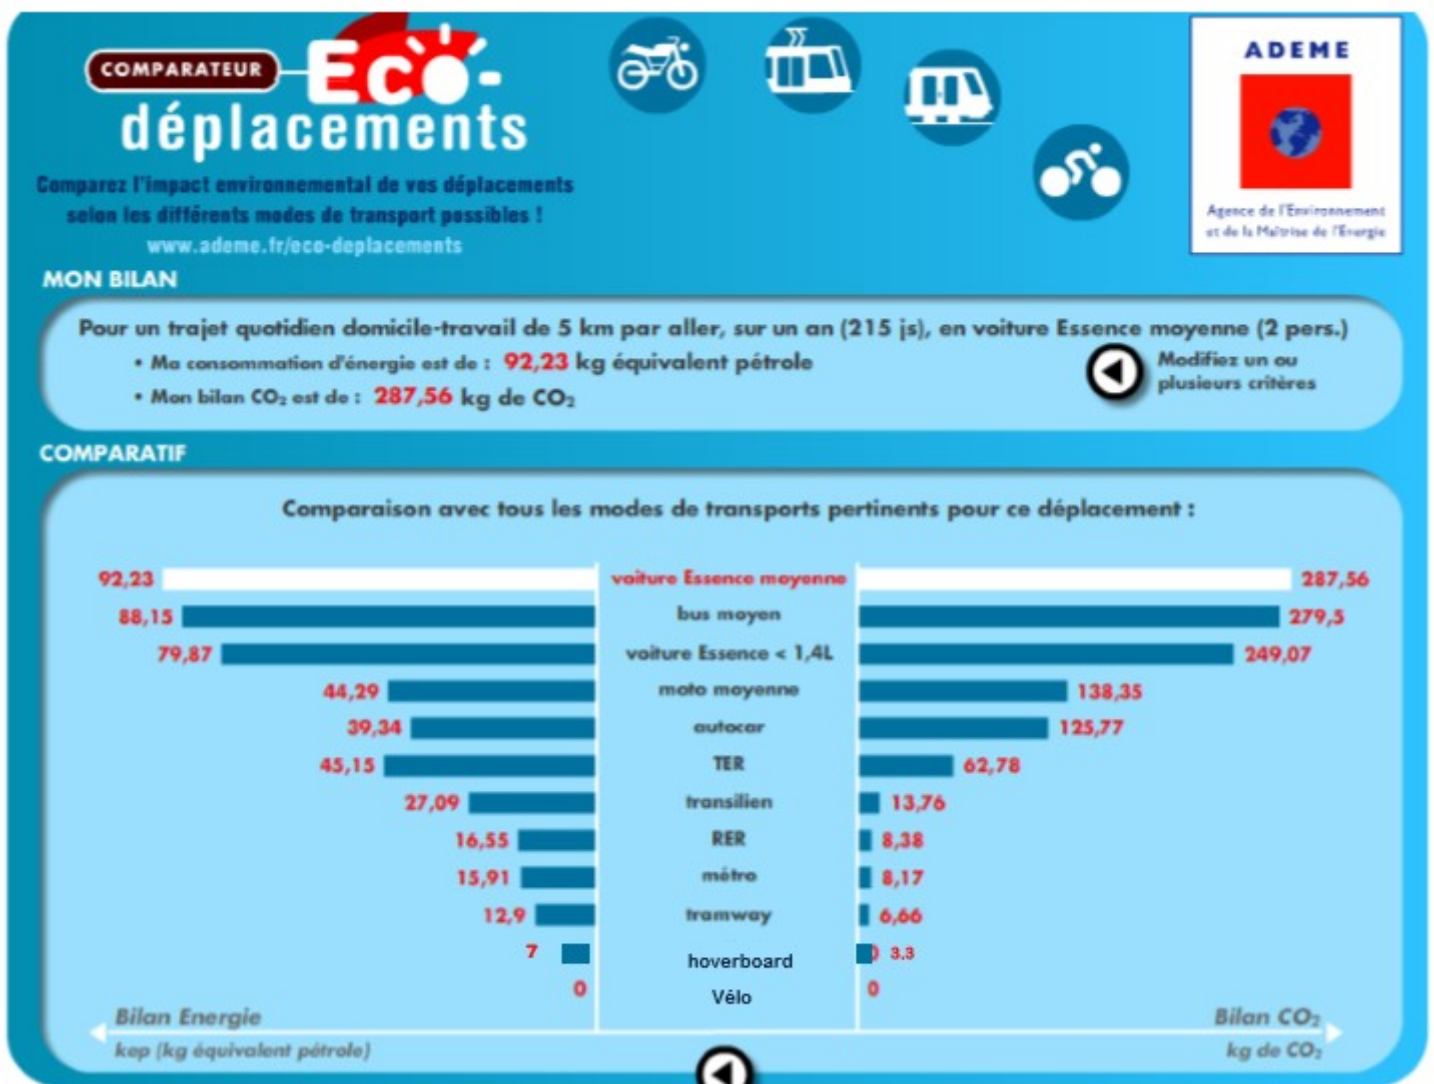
COMPARATEUR Eco-déplacements

Comparez l'impact environnemental de vos déplacements selon les différents modes de transport possibles !

www.ademe.fr/eco-deplacements

ADEME

Agence de l'Environnement et de la Maîtrise de l'Energie

MON BILAN

Pour un trajet quotidien domicile-travail de 5 km par aller, sur un an (215 js), en voiture Essence moyenne (2 pers.)

• Ma consommation d'énergie est de : 92,23 kg équivalent pétrole

• Mon bilan $CO_2$ est de : 287,56 kg de $CO_2$

Modifiez un ou plusieurs critères

COMPARATIF

Comparaison avec tous les modes de transports pertinents pour ce déplacement :

| Bilan Energie | | Bilan $CO_2$ |
|---|---|---|
| 92,23 | voiture Essence moyenne | 287,56 |
| 88,15 | bus moyen | 279,5 |
| 79,87 | voiture Essence < 1,4L | 249,07 |
| 44,29 | moto moyenne | 138,35 |
| 39,34 | autocar | 125,77 |
| 45,15 | TER | 62,78 |
| 27,09 | transilien | 13,76 |
| 16,55 | RER | 8,38 |
| 15,91 | métro | 8,17 |
| 12,9 | tramway | 6,66 |
| 7 | hoverboard | 3.3 |
| 0 | Vélo | 0 |

Bilan Energie
kep (kg équivalent pétrole)

Bilan $CO_2$
kg de $CO_2$